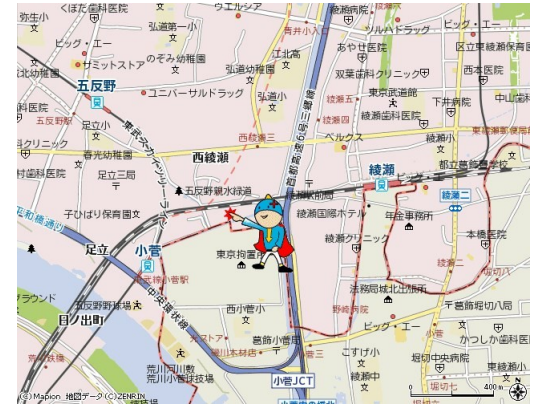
弥生小
くぼた歯科医院
弘道第一小
ウエルシア
青井小入口
綾瀬病院
ツルハドラッグ
ビッグ・エー
区立東綾瀬保育園
ビッグ・エー
のぞみ幼稚園
工北高
あやせ医院
サミット
西本医院
北幼稚園
弘道幼稚園
双葉歯科クリニック
五反野
ユニバーサルドラッグ
弘道小
綾瀬五
東京武道館
下井病院
中山歯
科医院
五反野
足立小
綾瀬小
綾瀬三
クリニック
春光幼稚園
西綾瀬三
ベルクス
綾瀬
都立足立高校
西綾瀬
首都高速6号三郷線
村歯科医院
足立三
綾瀬
綾瀬二
五反野親水緑道
綾瀬病院
東京メトロ千代田線
子ひばり保育園
綾瀬国際ホテル
年金事務所
東武スカイツリーライン
本橋医院
足立
小菅
東京拘置所
綾瀬クリニック
綾瀬一
小菅
グラウンド
法務局城北出張所
足立郵便局
日ノ出町
西小菅小
葛飾小菅郵便局
千葉病院
千葉病院堀切八局
荒川河川敷
ビッグ・エー
かつしか歯科医院
葛飾小菅
小菅一
こすげ小
堀切中
東病院
荒川河川敷
綾瀬中
荒川小菅
堀切七
小菅JCT
(C) Mapion 地図データ (C)ZENRIN
400 m